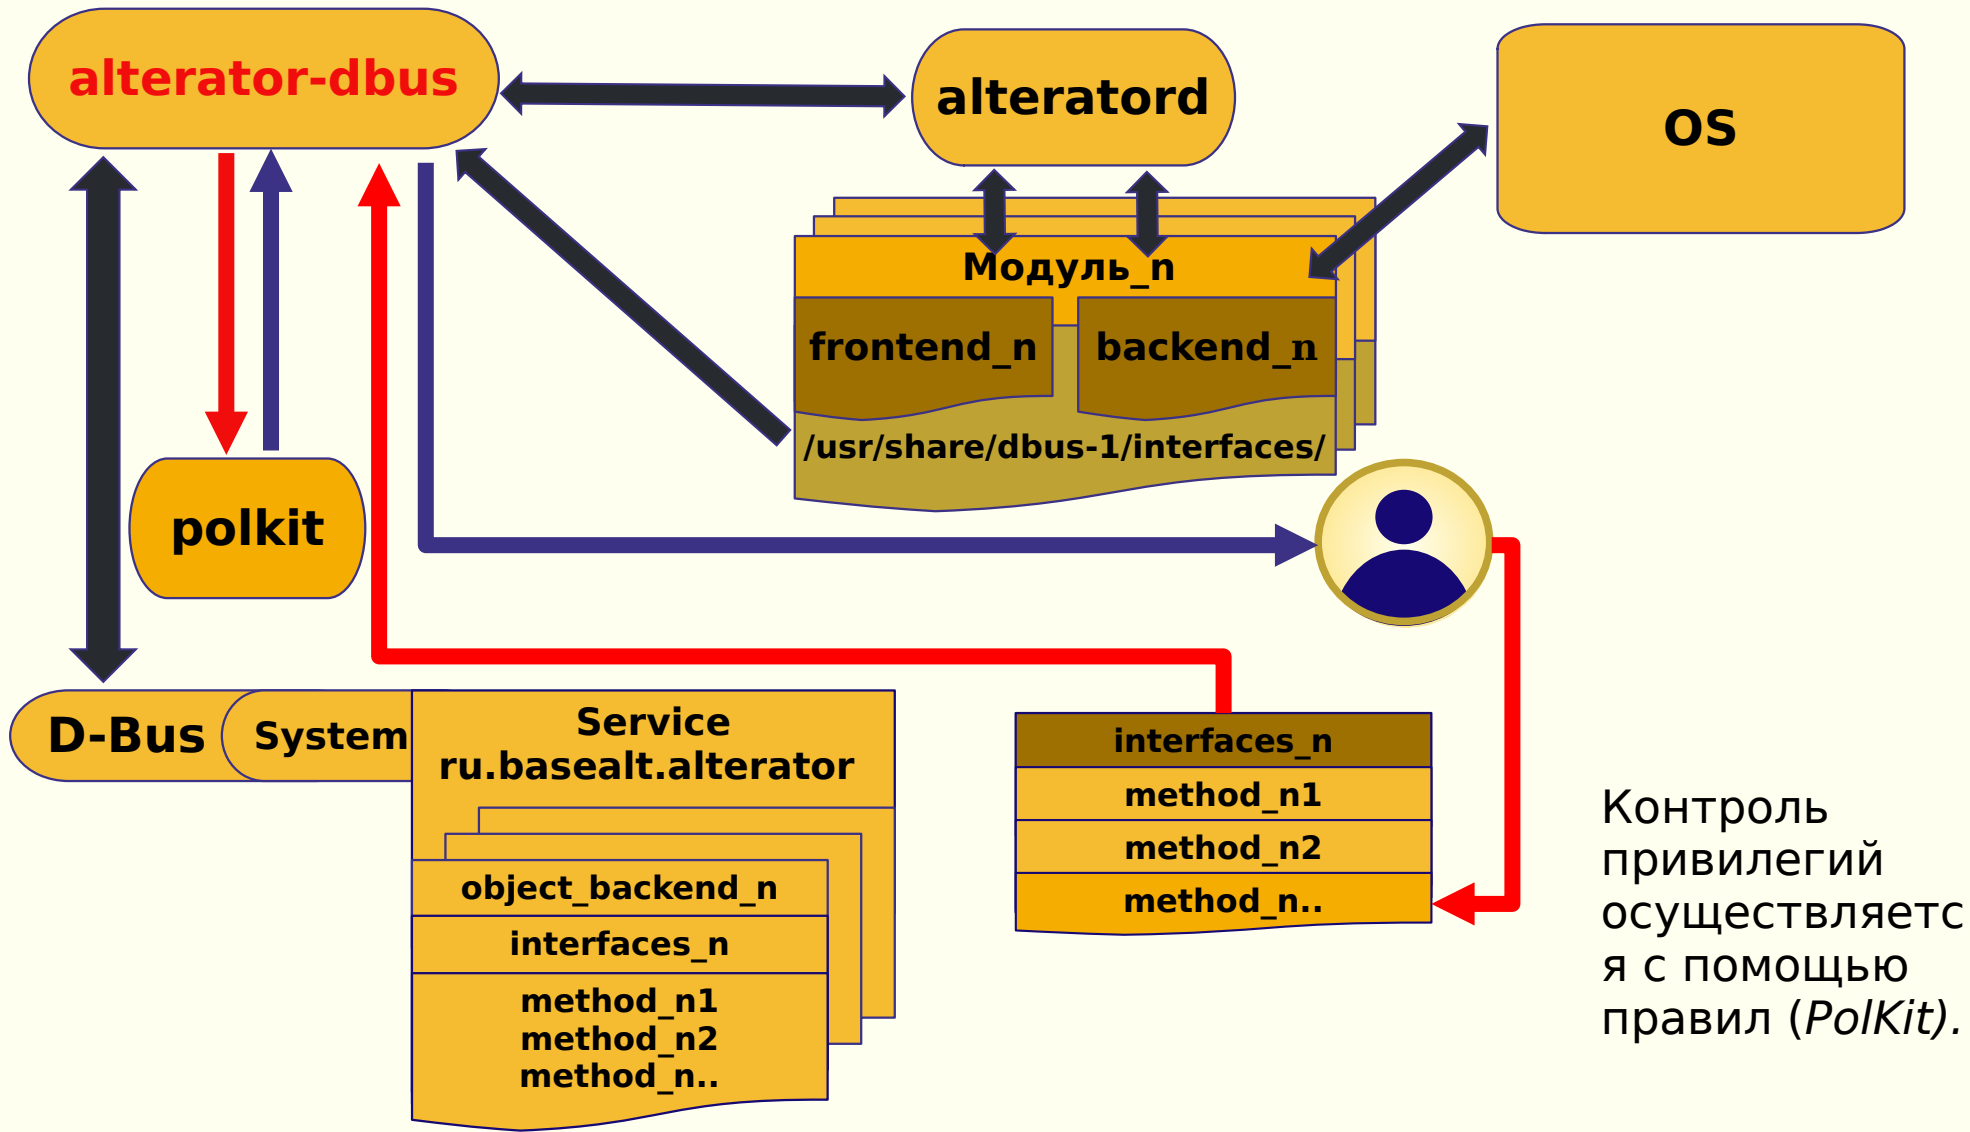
alterator-dbus

alteratord

OS

Модуль_n

frontend_n

backend_n

/usr/share/dbus-1/interfaces/

polkit

D-Bus

System

Service
ru.basealt.alterator

object_backend_n

interfaces_n

method_n1
method_n2
method_n..

| interfaces_n |
|---|
| method_n1 |
| method_n2 |
| method_n.. |

Контроль привилегий осуществляетс я с помощью правил (*PolKit*).